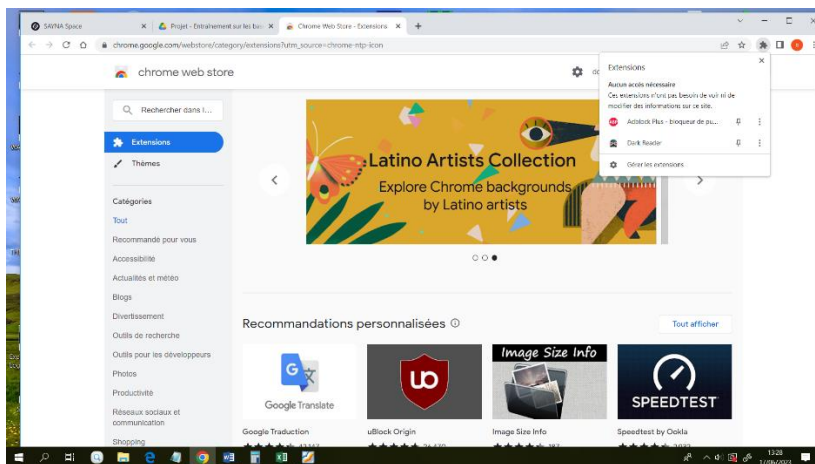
SAYNA Space
Projet - Entraînement sur les ba
Chrome Web Store - Extensions
chrome.google.com/webstore/category/extensions?utm_source=chrome-ntp-icon

chrome web store

Rechercher dans l...

Extensions
Thèmes

Catégories
Tout
Recommandé pour vous
Accessibilité
Actualités et météo
Blogs
Divertissement
Outils de recherche
Outils pour les développeurs
Photos
Productivité
Réseaux sociaux et communication
Shopping

Latino Artists Collection
Explore Chrome backgrounds by Latino artists

Recommandations personnalisées
Tout afficher

Google Translate
Google Traduction
uBlock Origin
Image Size Info
Image Size Info
SPEEDTEST
Speedtest by Ookla

Extensions
Aucun accès nécessaire
Ces extensions n'ont pas besoin de voir ni de modifier des informations sur ce site.
Adblock Plus - bloqueur de pu...
Dark Reader
Gérer les extensions

13:28
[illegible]